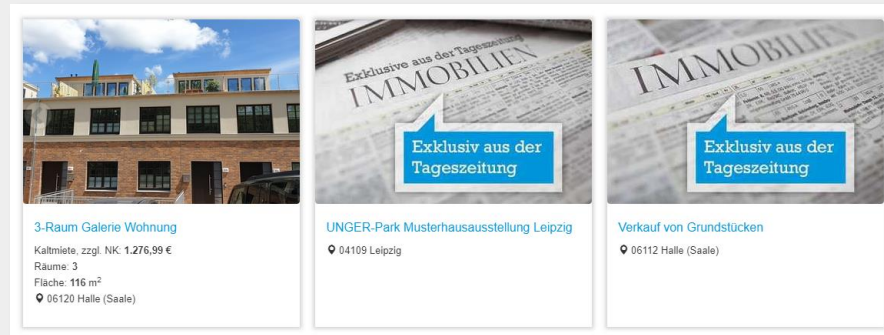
3-Raum Galerie Wohnung

Kaltmiete, zzgl. NK: **1.276,99 €**
Räume: 3
Fläche: **116** m$^2$
06120 Halle (Saale)

Exklusive aus der Tageszeitung
IMMOBILIEN

Exklusiv aus der Tageszeitung

UNGER-Park Musterhausausstellung Leipzig

04109 Leipzig

IMMOBILIEN

Exklusiv aus der Tageszeitung

Verkauf von Grundstücken

06112 Halle (Saale)